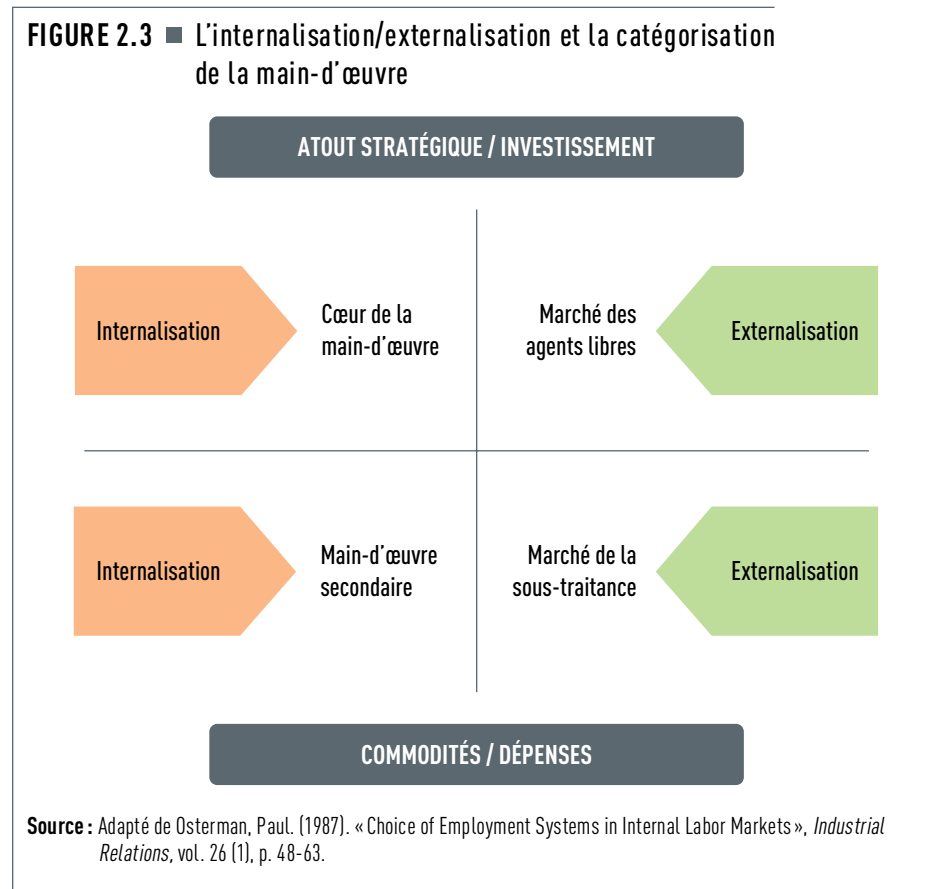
FIGURE 2.3 L'internalisation/externalisation et la catégorisation de la main-d'œuvre

ATOUT STRATÉGIQUE / INVESTISSEMENT

Internalisation

Cœur de la main-d'œuvre

Marché des agents libres

Externalisation

Internalisation

Main-d'œuvre secondaire

Marché de la sous-traitance

Externalisation

COMMODITÉS / DÉPENSES

Source : Adapté de Osterman, Paul. (1987). « Choice of Employment Systems in Internal Labor Markets », Industrial Relations, vol. 26 (1), p. 48-63.